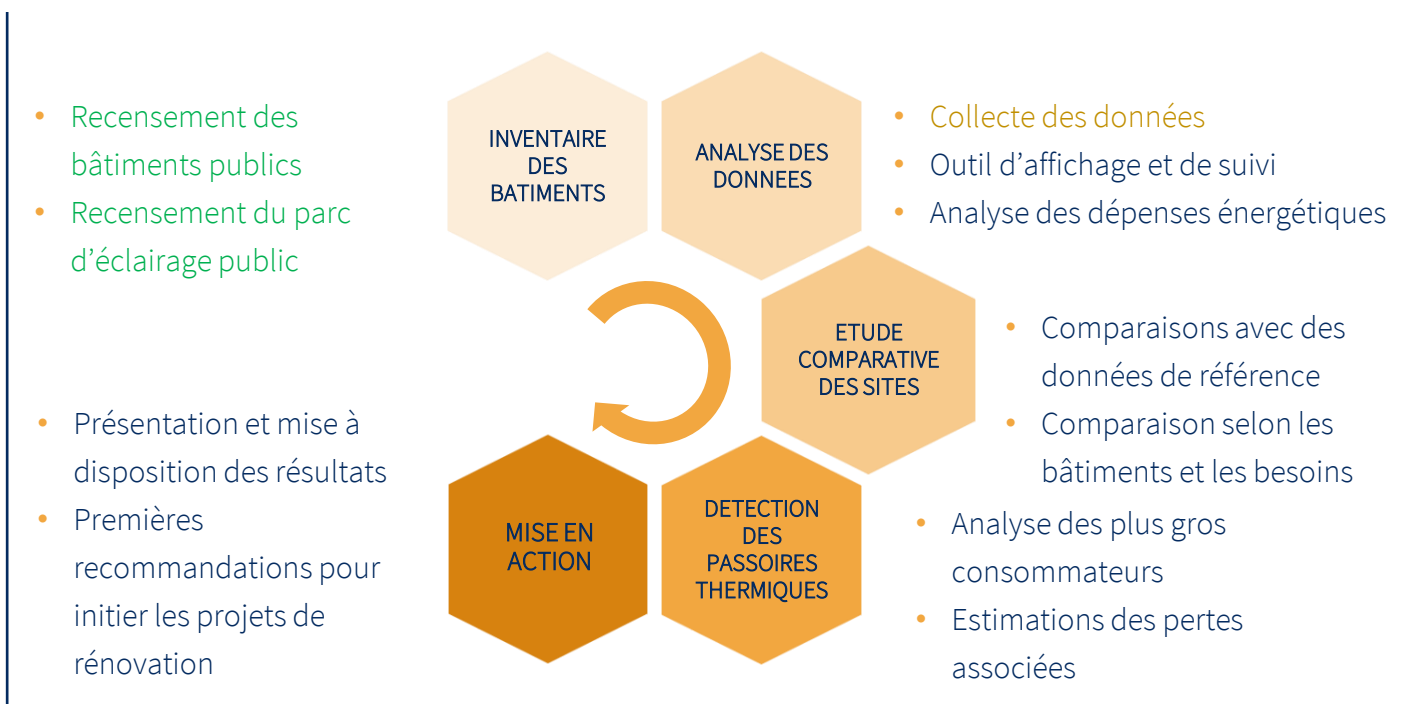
- Recensement des bâtiments publics
- Recensement du parc d’éclairage public

INVENTAIRE DES BATIMENTS

ANALYSE DES DONNEES

- Collecte des données
- Outil d’affichage et de suivi
- Analyse des dépenses énergétiques

ETUDE COMPARATIVE DES SITES

- Comparaisons avec des données de référence
- Comparaison selon les bâtiments et les besoins

- Présentation et mise à disposition des résultats
- Premières recommandations pour initier les projets de rénovation

MISE EN ACTION

DETECTION DES PASSOIRES THERMIQUES

- Analyse des plus gros consommateurs
- Estimations des pertes associées